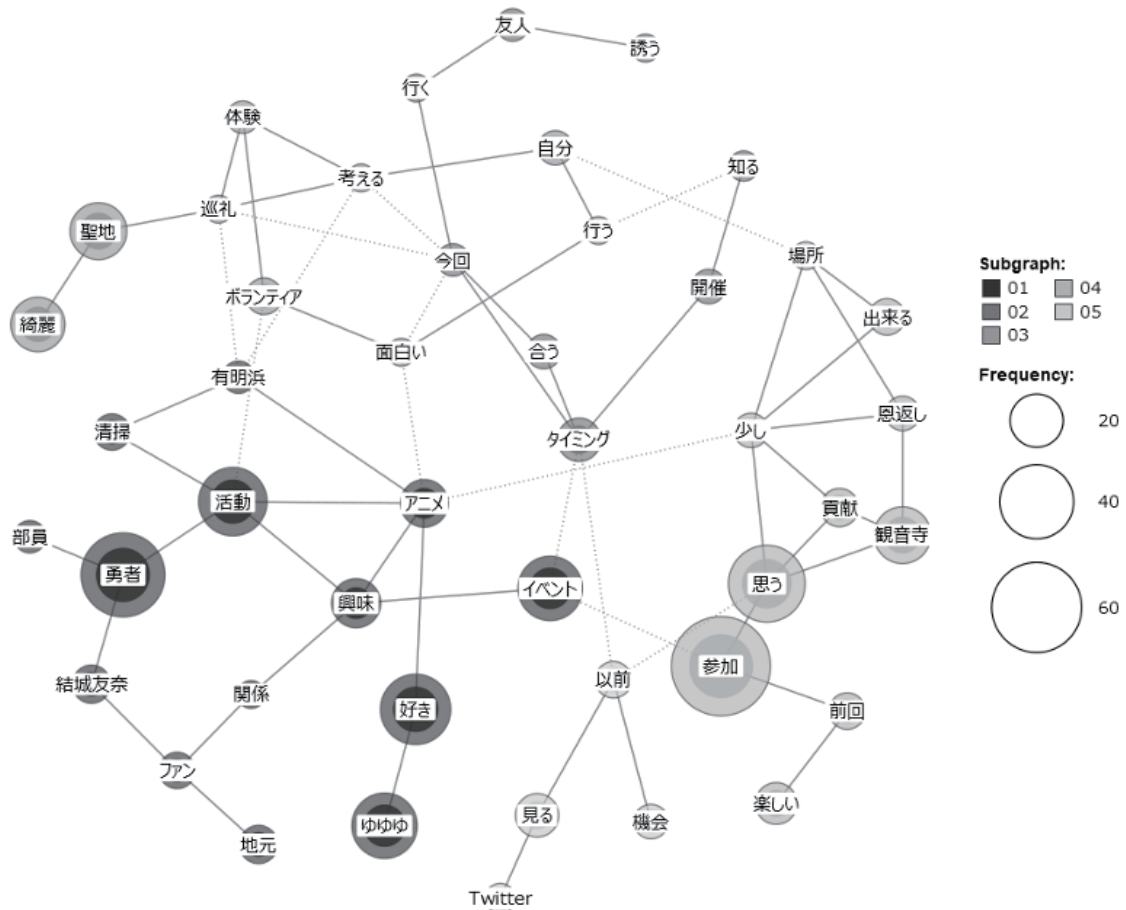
友人
誘う
行く
体験
自分
知る
考える
巡礼
聖地
行う
今回
場所
開催
ボランティア
出来る
綺麗
面白い
合う
有明浜
恩返し
少し
タイミング
清掃
活動
アニメ
貢献
観音寺
部員
勇者
イベント
思う
興味
参加
以前
結城友奈
関係
好き
前回
ファン
見る
楽しい
機会
ゆゆゆ
地元
Twitter

Subgraph:
01
02
03
04
05

Frequency:
20
40
60